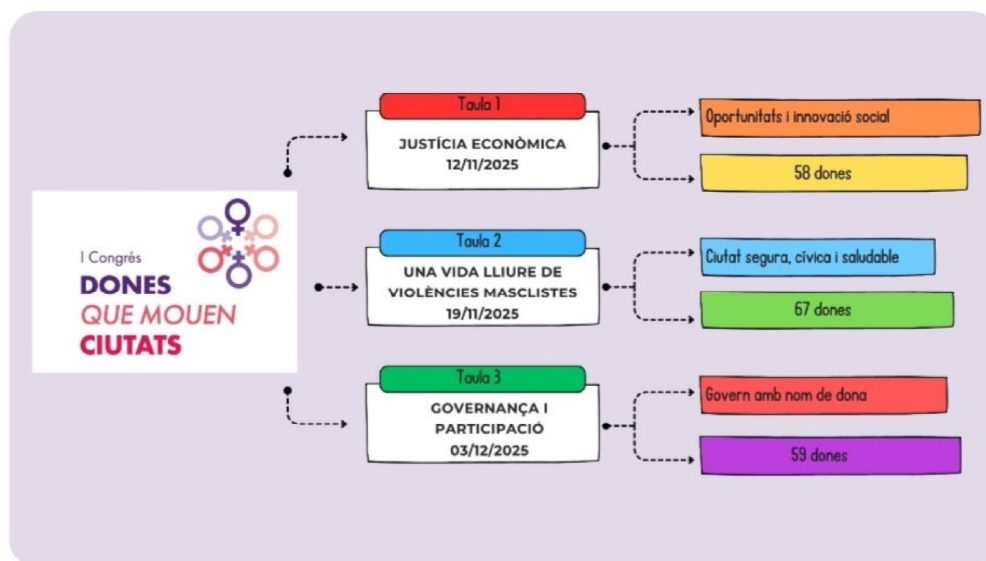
I Congrés
DONES
QUE MOUEN
CIUTATS

Taula 1
JUSTÍCIA ECONÒMICA
12/11/2025

Oportunitats i innovació social

58 dones

Taula 2
UNA VIDA LLIURE DE VIOLÈNCIES MASCLISTES
19/11/2025

Ciutat segura, cívica i saludable

67 dones

Taula 3
GOVERNANÇA I PARTICIPACIÓ
03/12/2025

Govern amb nom de dona

59 dones